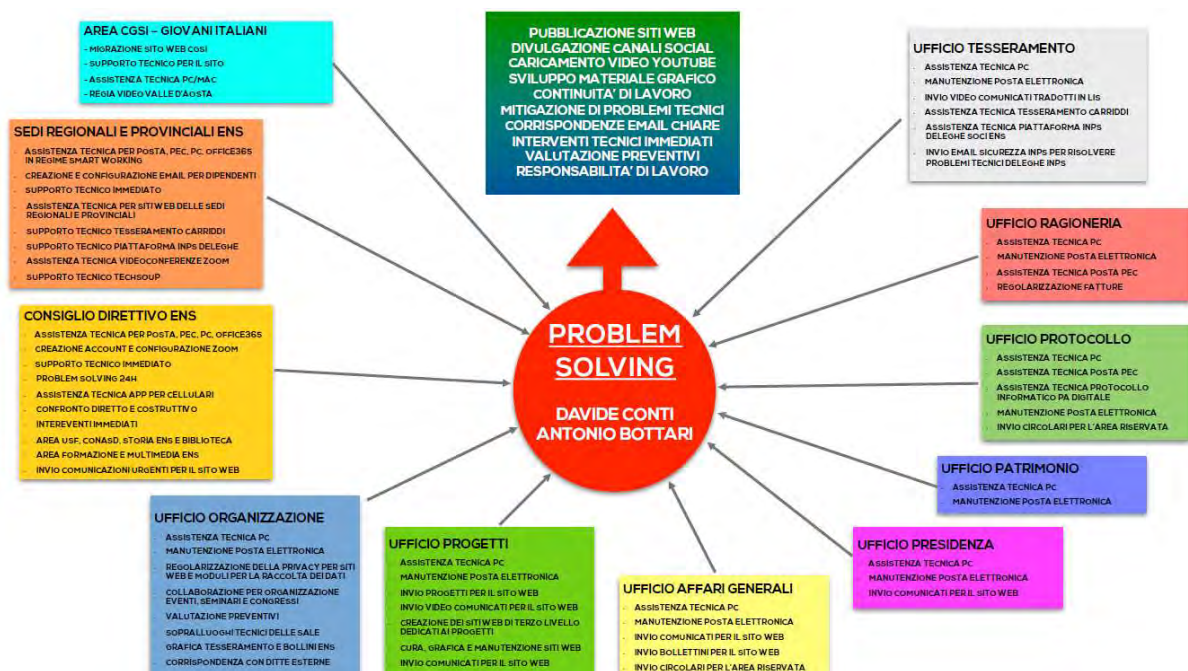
AREA CGSI – GIOVANI ITALIANI
- MIGRAZIONE SITO WEB CGSI
- SUPPORTO TECNICO PER IL SITO
- ASSISTENZA TECNICA PC/MAC
- REGIA VIDEO VALLE D'AOSTA

PUBBLICAZIONE SITI WEB
DIVULGAZIONE CANALI SOCIAL
CARICAMENTO VIDEO YOUTUBE
SVILUPPO MATERIALE GRAFICO
CONTINUITA' DI LAVORO
MITIGAZIONE DI PROBLEMI TECNICI
CORRISPONDENZE EMAIL CHIARE
INTERVENTI TECNICI IMMEDIATI
VALUTAZIONE PREVENTIVI
RESPONSABILITA' DI LAVORO

UFFICIO TESSERAMENTO
- ASSISTENZA TECNICA PC
- MANUTENZIONE POSTA ELETTRONICA
- INVIO VIDEO COMUNICATI TRADOTTI IN LIS
- ASSISTENZA TECNICA TESSERAMENTO CARRIDDI
- ASSISTENZA TECNICA PIATTAFORMA INPS DELEGHE SOCI ENS
- INVIO EMAIL SICUREZZA INPS PER RISOLVERE PROBLEMI TECNICI DELEGHE INPS

SEDI REGIONALI E PROVINCIALI ENS
- ASSISTENZA TECNICA PER POSTA, PEC, PC, OFFICE365 IN REGIME SMART WORKING
- CREAZIONE E CONFIGURAZIONE EMAIL PER DIPENDENTI
- SUPPORTO TECNICO IMMEDIATO
- ASSISTENZA TECNICA PER SITI WEB DELLE SEDI REGIONALI E PROVINCIALI
- SUPPORTO TECNICO TESSERAMENTO CARRIDDI
- SUPPORTO TECNICO PIATTAFORMA INPS DELEGHE
- ASSISTENZA TECNICA VIDEOCONFERENZE ZOOM
- SUPPORTO TECNICO TECHSOUP

UFFICIO RAGIONERIA
- ASSISTENZA TECNICA PC
- MANUTENZIONE POSTA ELETTRONICA
- ASSISTENZA TECNICA POSTA PEC
- REGOLARIZZAZIONE FATTURE

CONSIGLIO DIRETTIVO ENS
- ASSISTENZA TECNICA PER POSTA, PEC, PC, OFFICE365
- CREAZIONE ACCOUNT E CONFIGURAZIONE ZOOM
- SUPPORTO TECNICO IMMEDIATO
- PROBLEM SOLVING 24H
- ASSISTENZA TECNICA APP PER CELLULARI
- CONFRONTO DIRETTO E COSTRUTTIVO
- INTEREVENTI IMMEDIATI
- AREA USF, CONASD, STORIA ENS E BIBLIOTECA
- AREA FORMAZIONE E MULTIMEDIA ENS
- INVIO COMUNICAZIONI URGENTI PER IL SITO WEB

PROBLEM SOLVING
DAVIDE CONTI
ANTONIO BOTTARI

UFFICIO PROTOCOLLO
- ASSISTENZA TECNICA PC
- ASSISTENZA TECNICA POSTA PEC
- ASSISTENZA TECNICA PROTOCOLLO INFORMATICO PA DIGITALE
- MANUTENZIONE POSTA ELETTRONICA
- INVIO CIRCOLARI PER L'AREA RISERVATA

UFFICIO PATRIMONIO
- ASSISTENZA TECNICA PC
- MANUTENZIONE POSTA ELETTRONICA

UFFICIO ORGANIZZAZIONE
- ASSISTENZA TECNICA PC
- MANUTENZIONE POSTA ELETTRONICA
- REGOLARIZZAZIONE DELLA PRIVACY PER SITI WEB E MODULI PER LA RACCOLTA DEI DATI
- COLLABORAZIONE PER ORGANIZZAZIONE EVENTI, SEMINARI E CONGRESSI
- VALUTAZIONE PREVENTIVI
- SOPRALLUOGHI TECNICI DELLE SALE
- GRAFICA TESSERAMENTO E BOLLINI ENS
- CORRISPONDENZA CON DITTE ESTERNE

UFFICIO PROGETTI
- ASSISTENZA TECNICA PC
- MANUTENZIONE POSTA ELETTRONICA
- INVIO PROGETTI PER IL SITO WEB
- INVIO VIDEO COMUNICATI PER IL SITO WEB
- CREAZIONE DEI SITI WEB DI TERZO LIVELLO DEDICATI AI PROGETTI
- CURA, GRAFICA E MANUTENZIONE SITI WEB
- INVIO COMUNICATI PER IL SITO WEB

UFFICIO AFFARI GENERALI
- ASSISTENZA TECNICA PC
- MANUTENZIONE POSTA ELETTRONICA
- INVIO COMUNICATI PER IL SITO WEB
- INVIO BOLLETTINI PER IL SITO WEB
- INVIO CIRCOLARI PER L'AREA RISERVATA

UFFICIO PRESIDENZA
- ASSISTENZA TECNICA PC
- MANUTENZIONE POSTA ELETTRONICA
- INVIO COMUNICATI PER IL SITO WEB